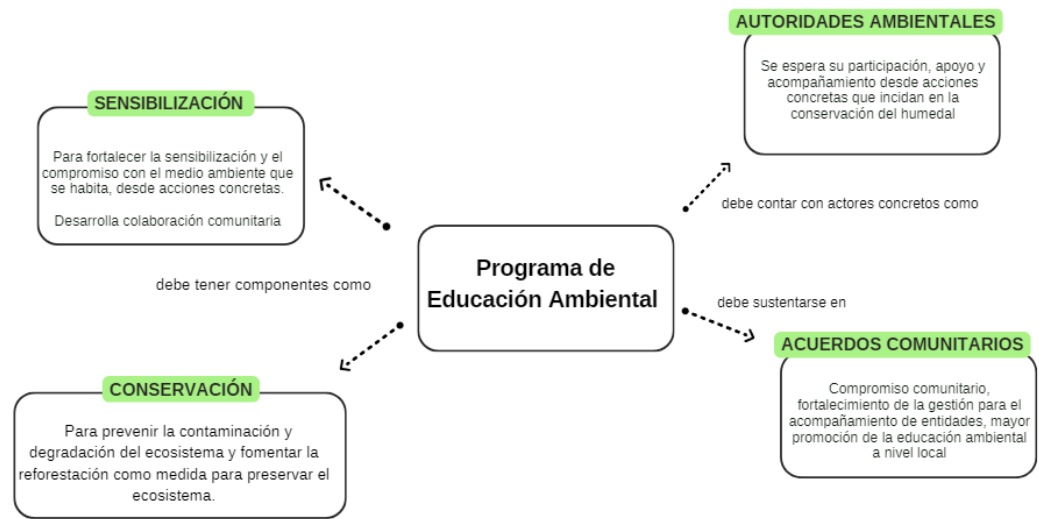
Programa de Educación Ambiental

debe tener componentes como

SENSIBILIZACIÓN

Para fortalecer la sensibilización y el compromiso con el medio ambiente que se habita, desde acciones concretas.

Desarrolla colaboración comunitaria

CONSERVACIÓN

Para prevenir la contaminación y degradación del ecosistema y fomentar la reforestación como medida para preservar el ecosistema.

debe contar con actores concretos como

AUTORIDADES AMBIENTALES

Se espera su participación, apoyo y acompañamiento desde acciones concretas que incidan en la conservación del humedal

debe sustentarse en

ACUERDOS COMUNITARIOS

Compromiso comunitario, fortalecimiento de la gestión para el acompañamiento de entidades, mayor promoción de la educación ambiental a nivel local